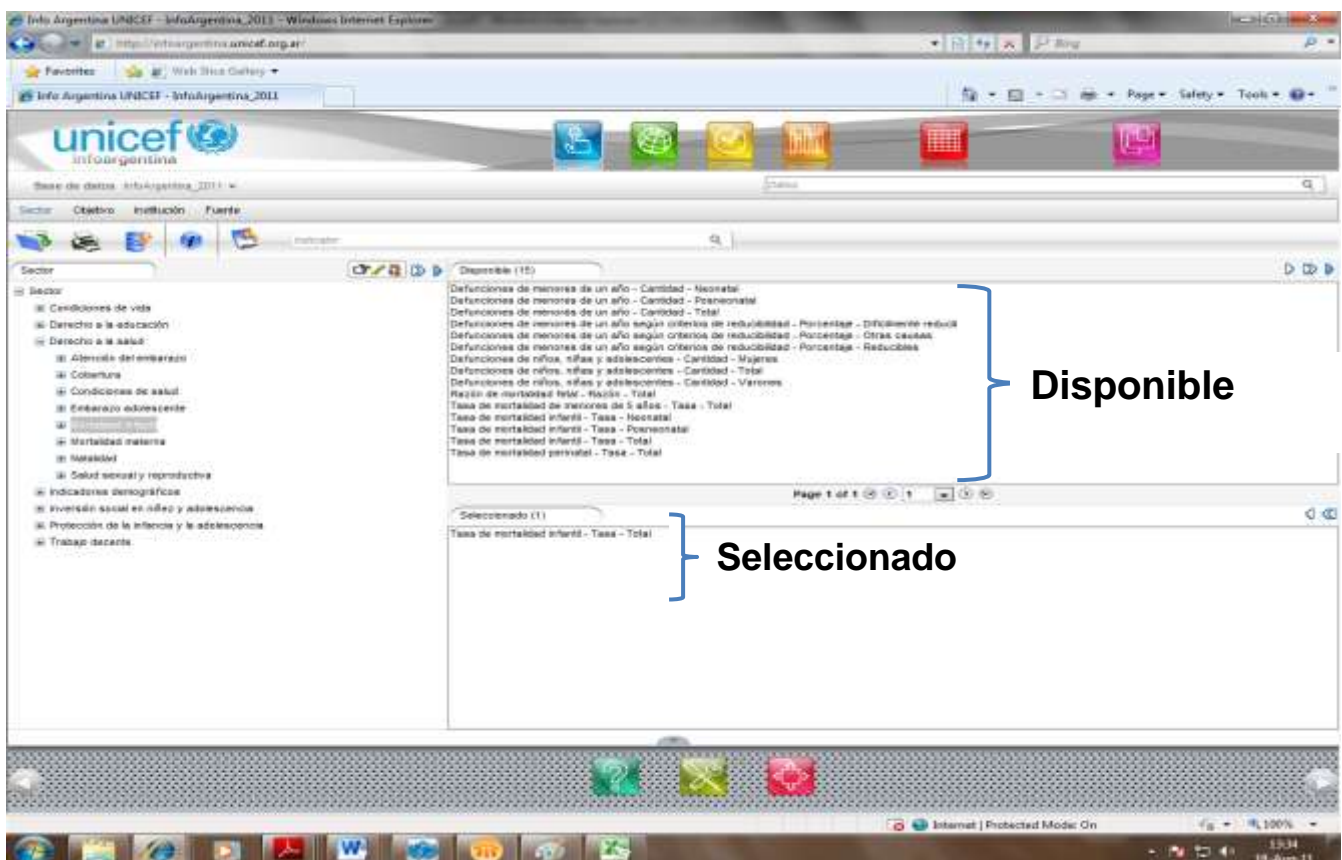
Info Argentina UNICEF - InfoArgentina_2011 - Windows Internet Explorer

http://infoargentina.unicef.org.ar/

Bing

Favorites

Web Slice Gallery

Info Argentina UNICEF - InfoArgentina_2011

Page Safety Tools

unicef
infoargentina

Base de datos: InfoArgentina_2011

Datos

Sector Objetivo Institución Fuente

Indicador

Sector

Disponible (15)

Sector
Condiciones de vida
Derecho a la educación
Derecho a la salud
Atención del embarazo
Cobertura
Condiciones de salud
Embarazo adolescente
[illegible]
Mortalidad materna
Natalidad
Salud sexual y reproductiva
Indicadores demográficos
Inversión social en niñez y adolescencia
Protección de la infancia y la adolescencia
Trabajo decente

Defunciones de menores de un año - Cantidad - Neonatal
Defunciones de menores de un año - Cantidad - Posneonatal
Defunciones de menores de un año - Cantidad - Total
Defunciones de menores de un año según criterios de reducibilidad - Porcentaje - Difícilmente reducib
Defunciones de menores de un año según criterios de reducibilidad - Porcentaje - Otras causas
Defunciones de menores de un año según criterios de reducibilidad - Porcentaje - Reducibles
Defunciones de niños, niñas y adolescentes - Cantidad - Mujeres
Defunciones de niños, niñas y adolescentes - Cantidad - Total
Defunciones de niños, niñas y adolescentes - Cantidad - Varones
Razón de mortalidad fetal - Razón - Total
Tasa de mortalidad de menores de 5 años - Tasa - Total
Tasa de mortalidad infantil - Tasa - Neonatal
Tasa de mortalidad infantil - Tasa - Posneonatal
Tasa de mortalidad infantil - Tasa - Total
Tasa de mortalidad perinatal - Tasa - Total

Disponible

Page 1 of 1 1

Seleccionado (1)

Tasa de mortalidad infantil - Tasa - Total

Seleccionado

Internet | Protected Mode: On

100%

13:34